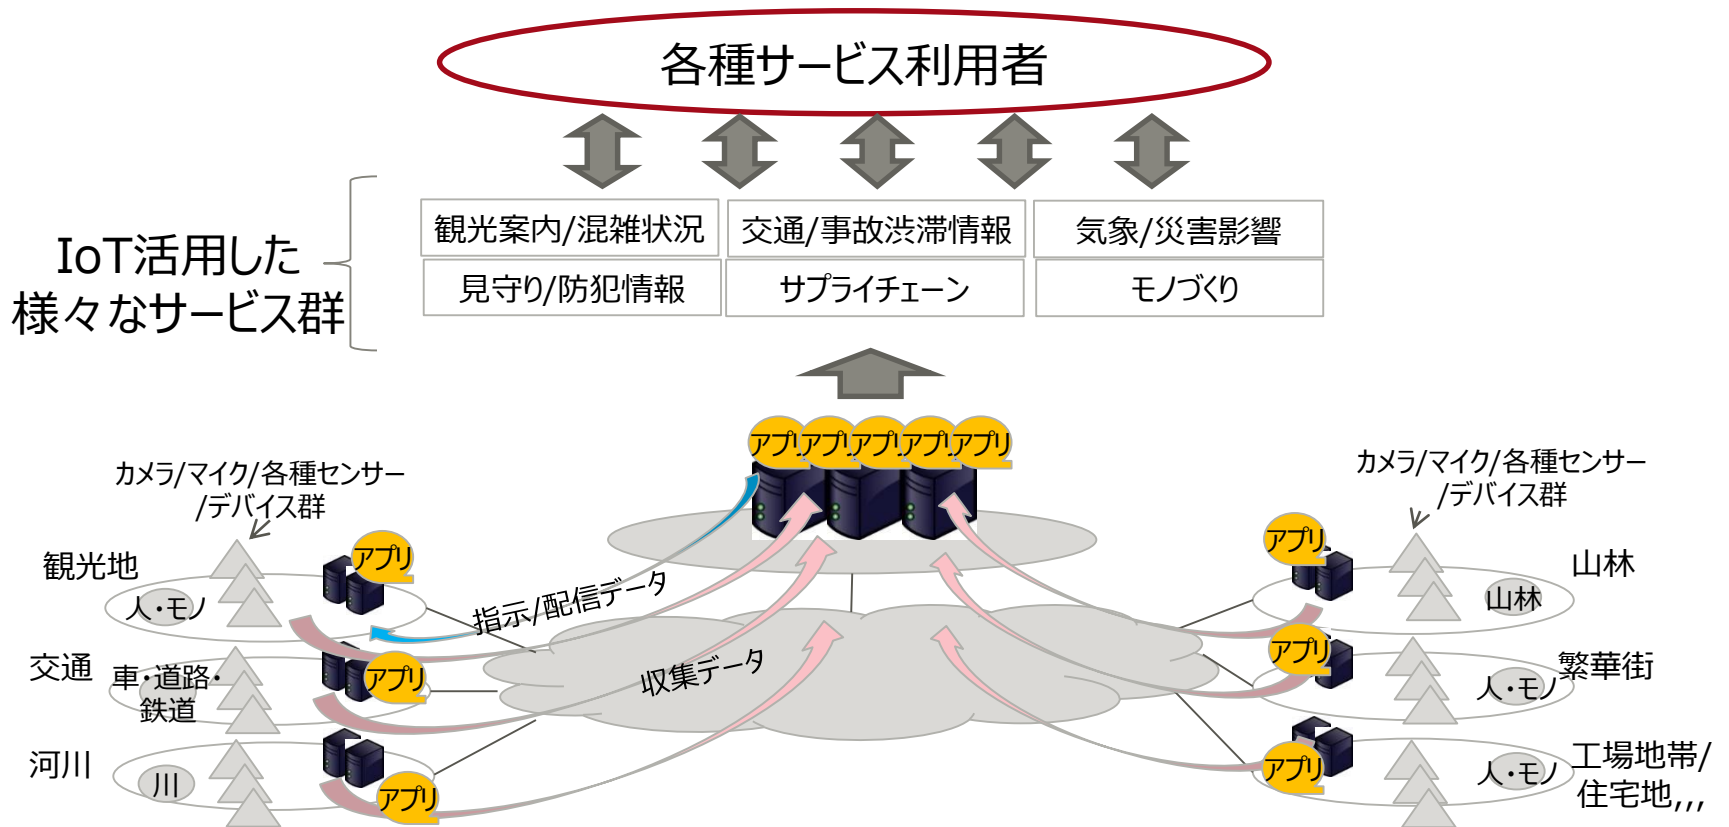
各種サービス利用者

IoT活用した
様々なサービス群

| 観光案内/混雑状況 | 交通/事故渋滞情報 | 気象/災害影響 |
|---|---|---|
| 見守り/防犯情報 | サプライチェーン | モノづくり |

アプリ アプリ アプリ アプリ アプリ

カメラ/マイク/各種センサー
/デバイス群

観光地
人・モノ
アプリ

指示/配信データ

交通
車・道路・
鉄道
アプリ

収集データ

河川
川
アプリ

カメラ/マイク/各種センサー
/デバイス群

アプリ
山林
山林

アプリ
繁華街
人・モノ

アプリ
人・モノ
工場地帯/
住宅地,,,